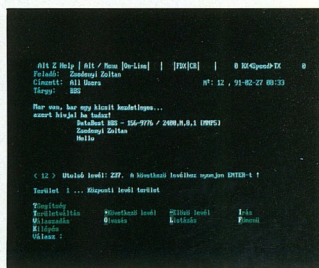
Alt Z Help | Alt / Menu [On-Line] | |FDX|CR| | 0 RX<Speed>TX 0
Feladó: Zsadanyi Zoltan
Címzett: All Users
Tárgy: BBS

Nº: 12 , 91-02-27 08:33

Mar van, bar egy kicsit kezdetleges...
azert hivjal ha tudsz!
DataBust BBS - 556-9776 / 2400,N,8,1 (MNP5)
Zsadanyi Zoltan
Hello

< 12 > Utolsó levél: 237. A következő levélhez nyomjon ENTER-t !

Terület 1 ... Központi levél terület

Tagolás
Területváltás
Válaszadás
Kilépés
Válasz :

Következő levél
Olvasás

Előző levél
Listázás

Írás
Ismét